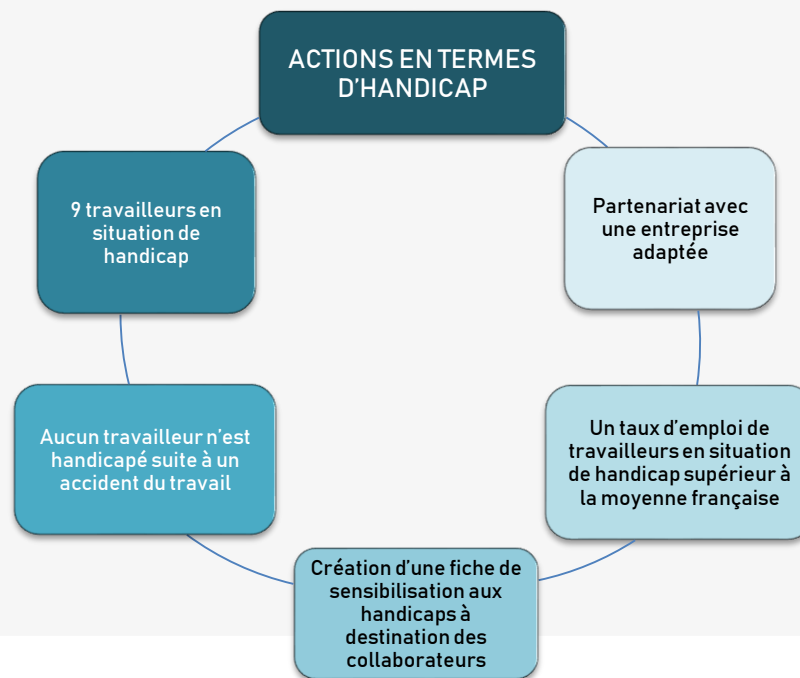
ACTIONS EN TERMES D’HANDICAP

Partenariat avec une entreprise adaptée

Un taux d’emploi de travailleurs en situation de handicap supérieur à la moyenne française

Création d’une fiche de sensibilisation aux handicaps à destination des collaborateurs

Aucun travailleur n’est handicapé suite à un accident du travail

9 travailleurs en situation de handicap